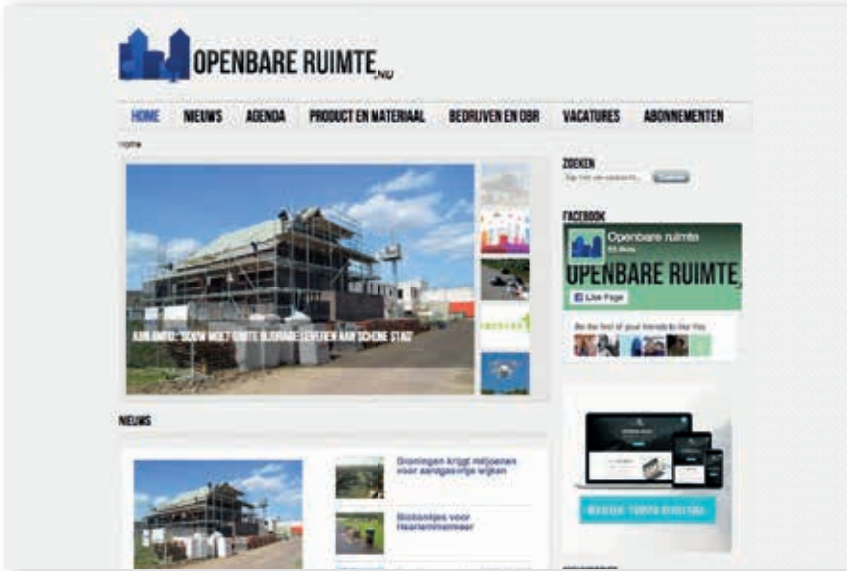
OPENBARE RUIMTE.NU

HOME NIEUWS AGENDA PRODUCT EN MATERIAAL BEDRIJVEN EN OBR VACATURES ABONNEMENTEN

Home

ZOEKEN

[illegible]

FACEBOOK

Openbare ruimte

OPENBARE RUIMTE

Like Page

Be the first of your friends to like this

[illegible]: BOUW MOET GROTE BIJDRAGE LEVEREN AAN SCHONE STAD

NIEUWS

Groningen krijgt miljoenen voor aardgasvrije wijken

Bloembakjes voor Haarlemmermeer

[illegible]